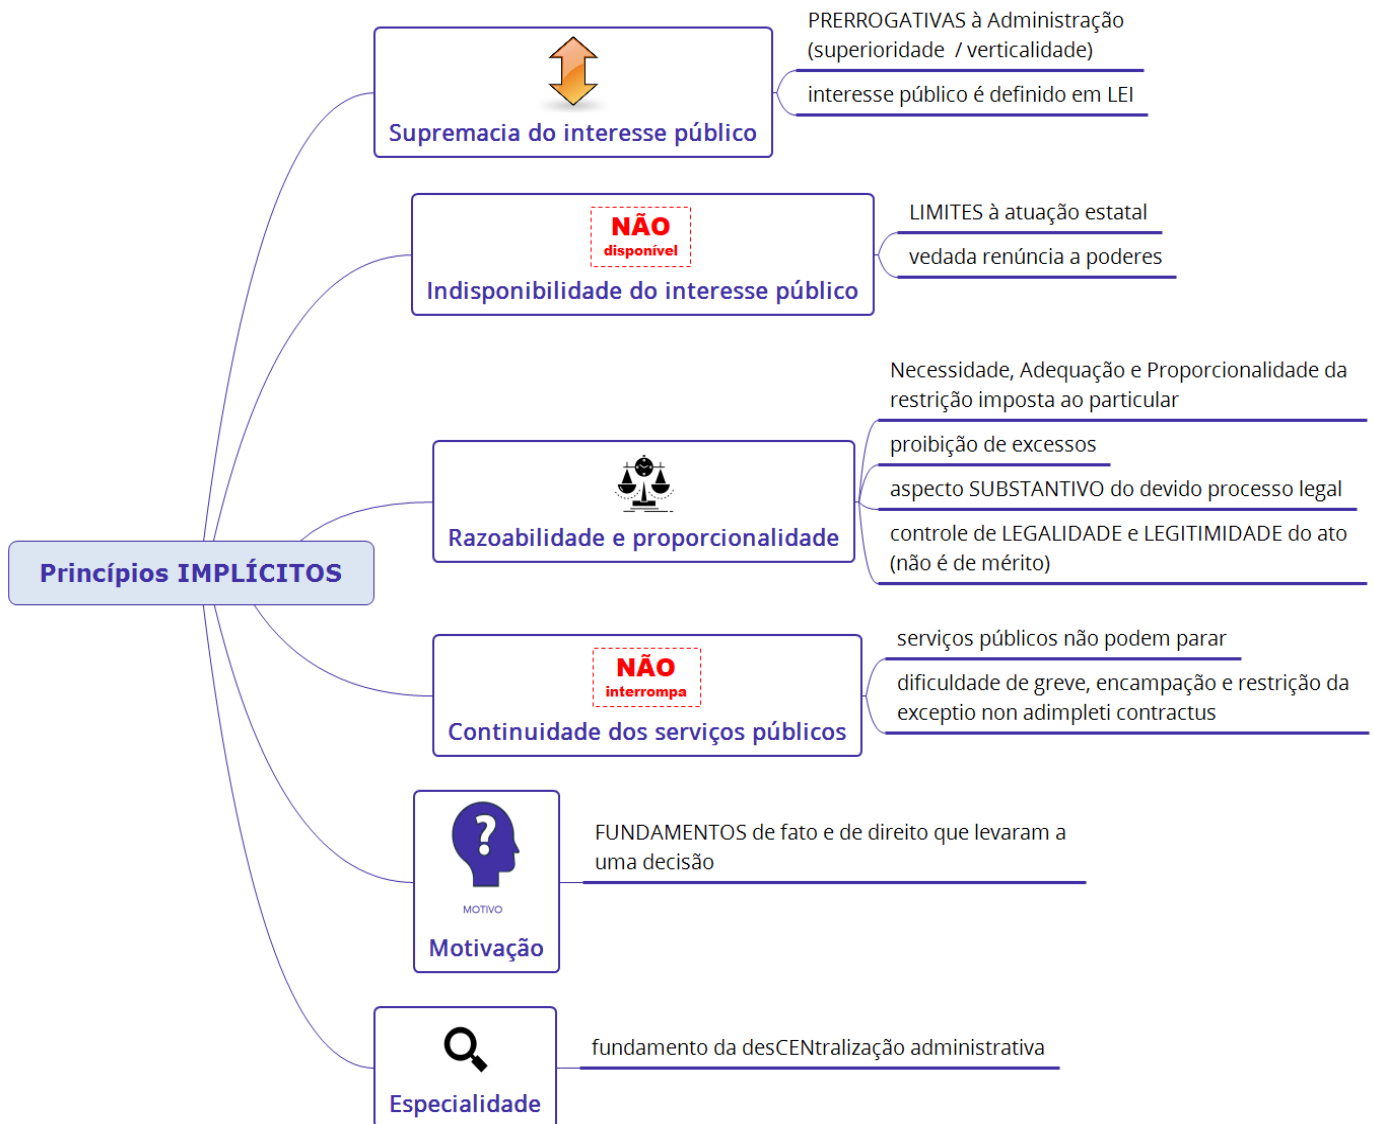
Princípios IMPLÍCITOS

Supremacia do interesse público

PRERROGATIVAS à Administração (superioridade / verticalidade)

interesse público é definido em LEI

NÃO disponível

Indisponibilidade do interesse público

LIMITES à atuação estatal

vedada renúncia a poderes

Razoabilidade e proporcionalidade

Necessidade, Adequação e Proporcionalidade da restrição imposta ao particular

proibição de excessos

aspecto SUBSTANTIVO do devido processo legal

controle de LEGALIDADE e LEGITIMIDADE do ato (não é de mérito)

NÃO interrompa

Continuidade dos serviços públicos

serviços públicos não podem parar

dificuldade de greve, encampação e restrição da exceptio non adimpleti contractus

MOTIVO

Motivação

FUNDAMENTOS de fato e de direito que levaram a uma decisão

Especialidade

fundamento da desCENtralização administrativa